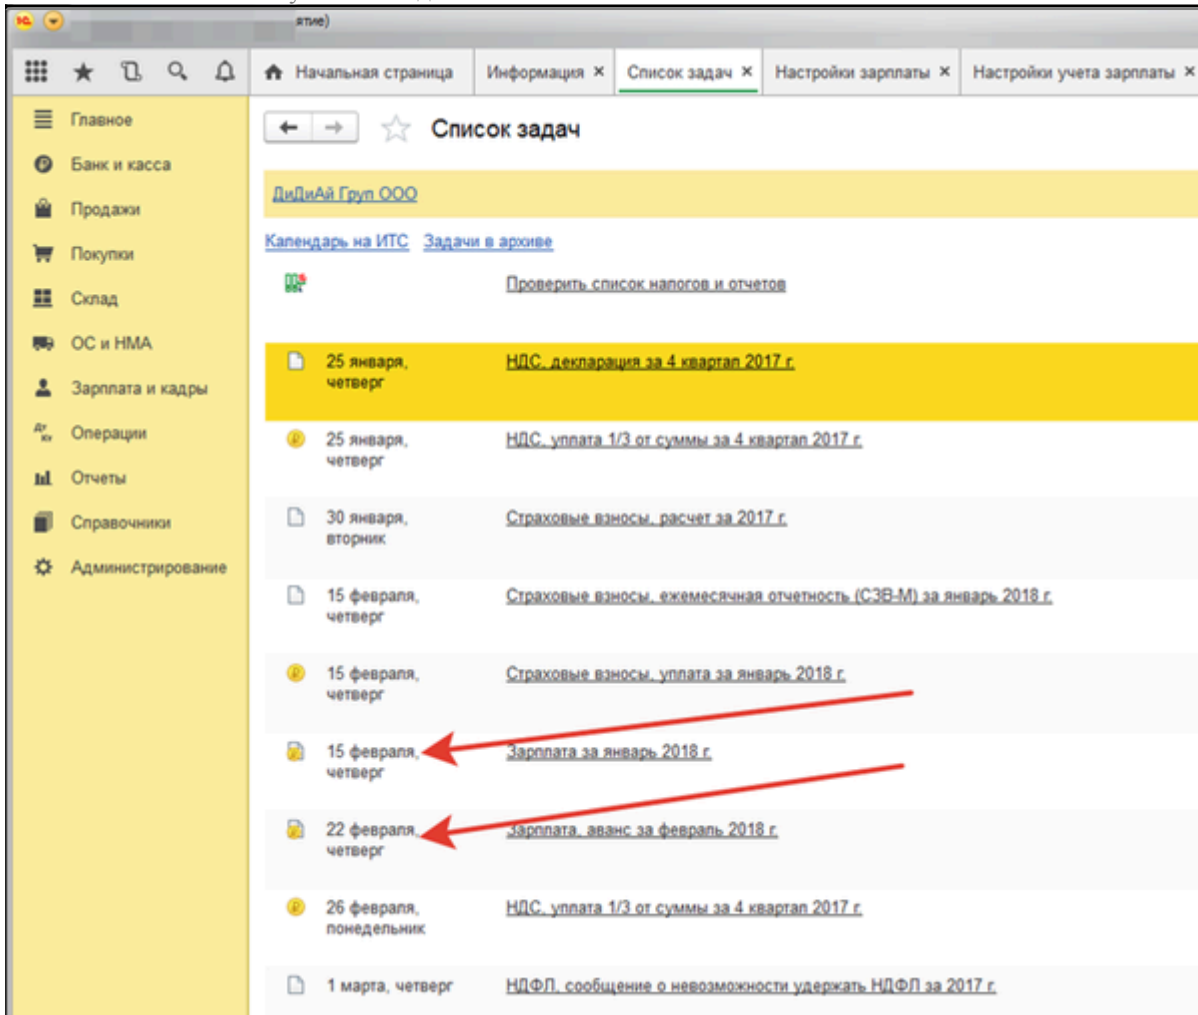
ятие)

Начальная страница
Информация ×
Список задач ×
Настройки зарплаты ×
Настройки учета зарплаты ×

Главное
Банк и касса
Продажи
Покупки
Склад
ОС и НМА
Зарплата и кадры
Операции
Отчеты
Справочники
Администрирование

Список задач

ДиДиАй Груп ООО

Календарь на ИТС Задачи в архиве

Проверить список налогов и отчетов

25 января, четверг НДС, декларация за 4 квартал 2017 г.

25 января, четверг НДС, уплата 1/3 от суммы за 4 квартал 2017 г.

30 января, вторник Страховые взносы, расчет за 2017 г.

15 февраля, четверг Страховые взносы, ежемесячная отчетность (СЗВ-М) за январь 2018 г.

15 февраля, четверг Страховые взносы, уплата за январь 2018 г.

15 февраля, четверг Зарплата за январь 2018 г.

22 февраля, четверг Зарплата, аванс за февраль 2018 г.

26 февраля, понедельник НДС, уплата 1/3 от суммы за 4 квартал 2017 г.

1 марта, четверг НДФЛ, сообщение о невозможности удержать НДФЛ за 2017 г.